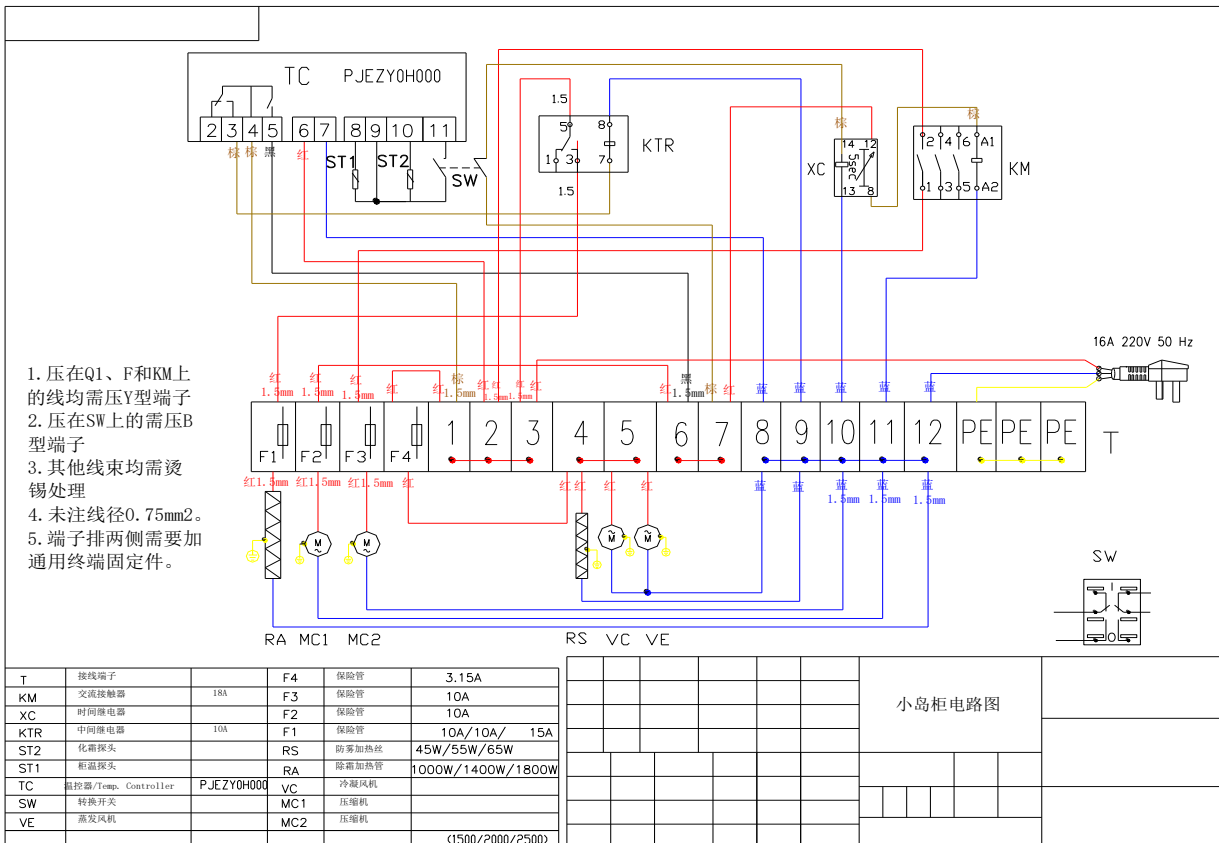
TC PJEZY0H000

2 3 4 5 6 7 8 9 10 11

棕 棕 黑 红

ST1 ST2 SW

1.5
5 8
1 3 7
1.5
KTR

棕
14 12
5sec
13 8
XC

棕
2 4 6 A1
1 3 5 A2
KM

16A 220V 50 Hz

1.压在Q1、F和KM上的线均需压Y型端子
2.压在SW上的需压B型端子
3.其他线束均需烫锡处理
4.未注线径0.75mm2。
5.端子排两侧需要加通用终端固定件。

红 1.5mm 红 1.5mm 红 1.5mm 红 红 棕 1.5mm 红 红 1.5mm 棕 红 1.5mm 红 红 黑 1.5mm 棕 红 蓝 蓝 蓝 蓝 蓝

F1 F2 F3 F4 1 2 3 4 5 6 7 8 9 10 11 12 PE PE PE T

红1.5mm 红1.5mm 红1.5mm 红 红 红 红 红 蓝 蓝 蓝 1.5mm 蓝 1.5mm 1.5mm

SW

RA MC1 MC2 RS VC VE

| T | 接线端子 | | F4 | 保险管 | 3.15A |
|---|---|---|---|---|---|
| KM | 交流接触器 | 18A | F3 | 保险管 | 10A |
| XC | 时间继电器 | | F2 | 保险管 | 10A |
| KTR | 中间继电器 | 10A | F1 | 保险管 | 10A/10A/ 15A |
| ST2 | 化霜探头 | | RS | 防雾加热丝 | 45W/55W/65W |
| ST1 | 柜温探头 | | RA | 除霜加热管 | 1000W/1400W/1800W |
| TC | 温控器/Temp. Controller | PJEZY0H000 | VC | 冷凝风机 | |
| SW | 转换开关 | | MC1 | 压缩机 | |
| VE | 蒸发风机 | | MC2 | 压缩机 | |
| | | | | | (1500/2000/2500) |

小岛柜电路图